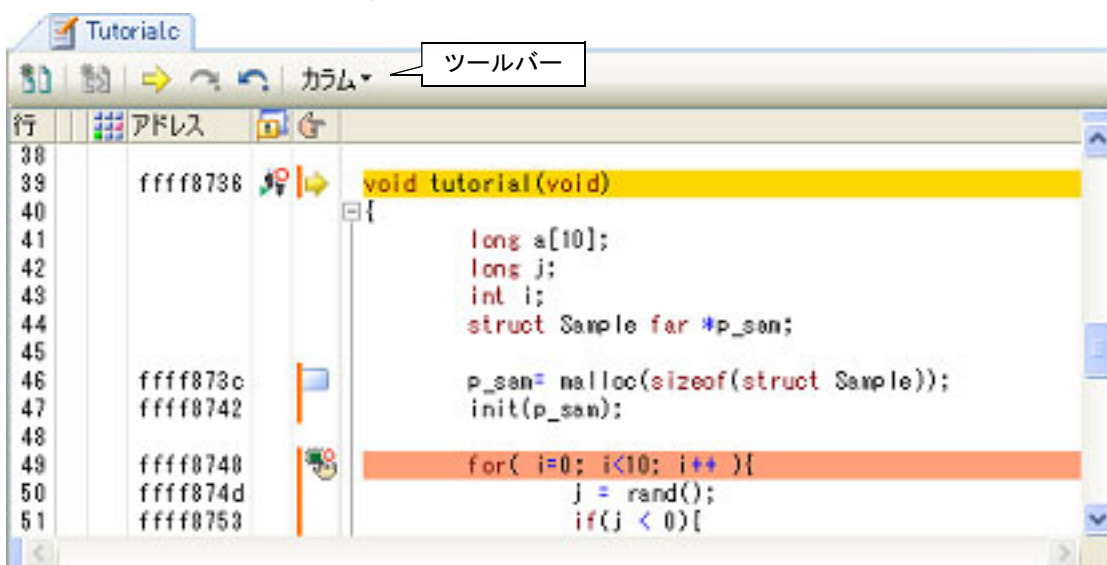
Tutorialc

カラム▾

ツールバー

行 アドレス

38
39 ffff8736 void tutorial(void)
40 {
41 long a[10];
42 long j;
43 int i;
44 struct Sample far *p_sam;
45
46 ffff873c p_sam= malloc(sizeof(struct Sample));
47 ffff8742 init(p_sam);
48
49 ffff8748 for( i=0; i<10; i++ ){
50 ffff874d j = rand();
51 ffff8753 if(j < 0){